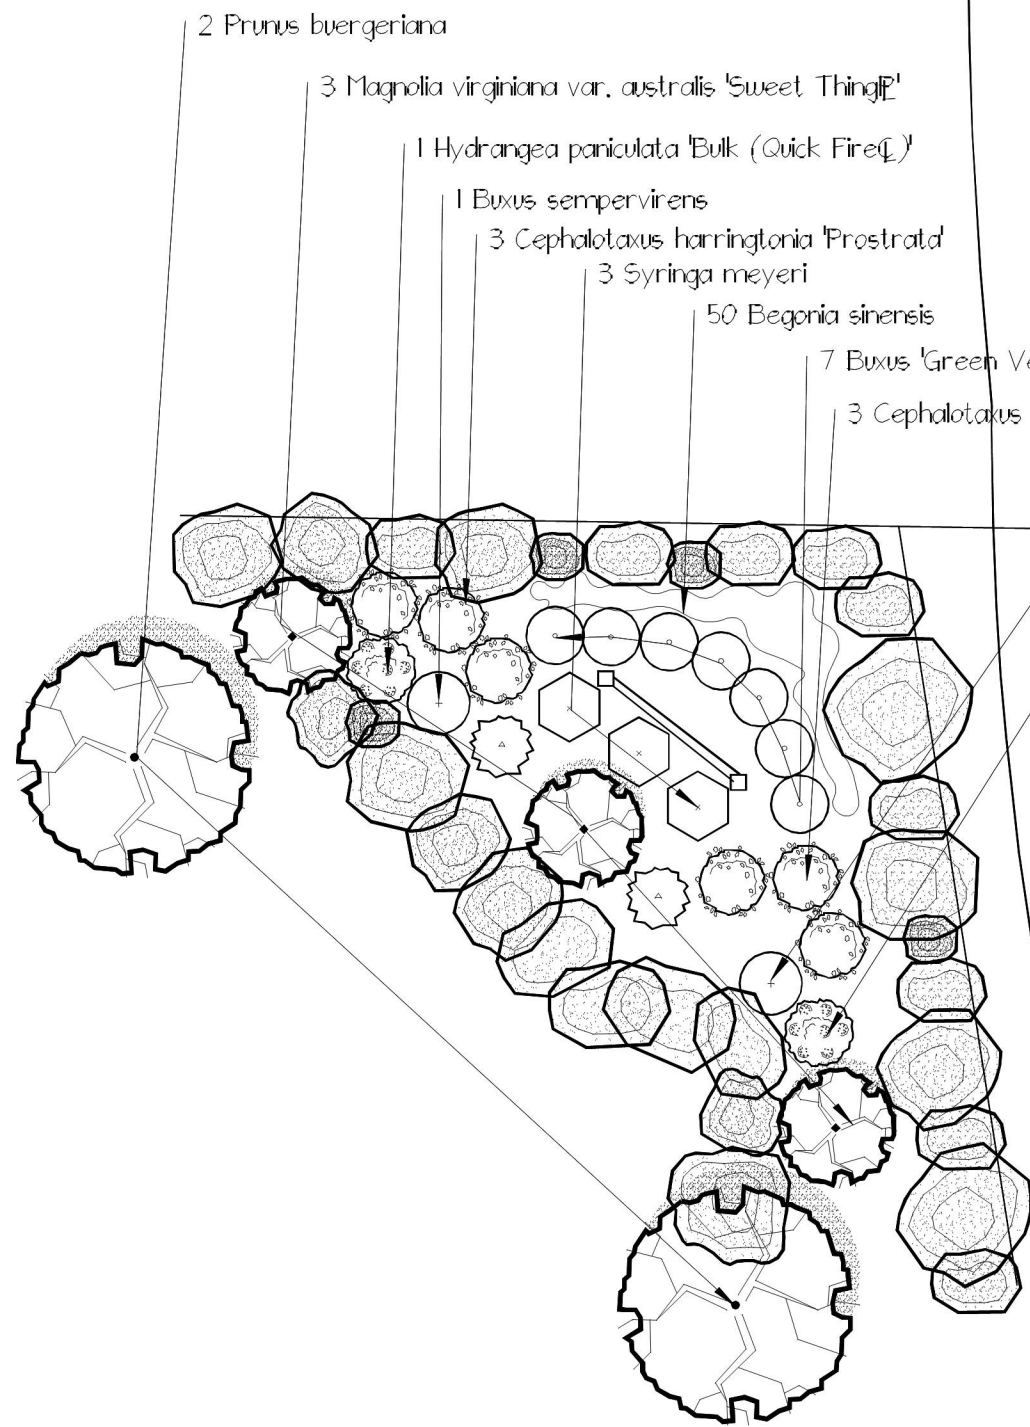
2 Prunus buergeriana

3 Magnolia virginiana var. australis 'Sweet Thing®'

1 Hydrangea paniculata 'Bulk (Quick Fire©)'

1 Buxus sempervirens

3 Cephalotaxus harringtonia 'Prostrata'

3 Syringa meyeri

50 Begonia sinensis

7 Buxus 'Green V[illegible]

3 Cephalotaxus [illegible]